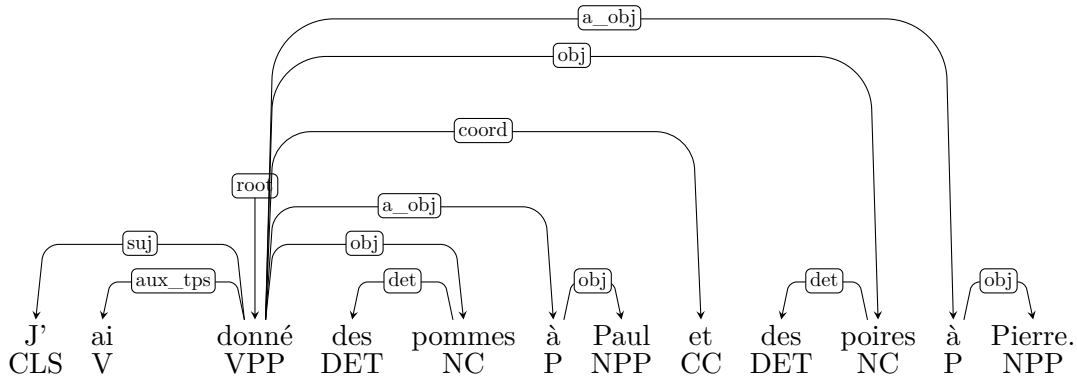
a_obj
obj
coord
root
a_obj
suj
obj
aux_tps
det
obj
det
obj

| J' | ai | donné | des | pommes | à | Paul | et | des | poires | à | Pierre. |
|---|---|---|---|---|---|---|---|---|---|---|---|
| CLS | V | VPP | DET | NC | P | NPP | CC | DET | NC | P | NPP |